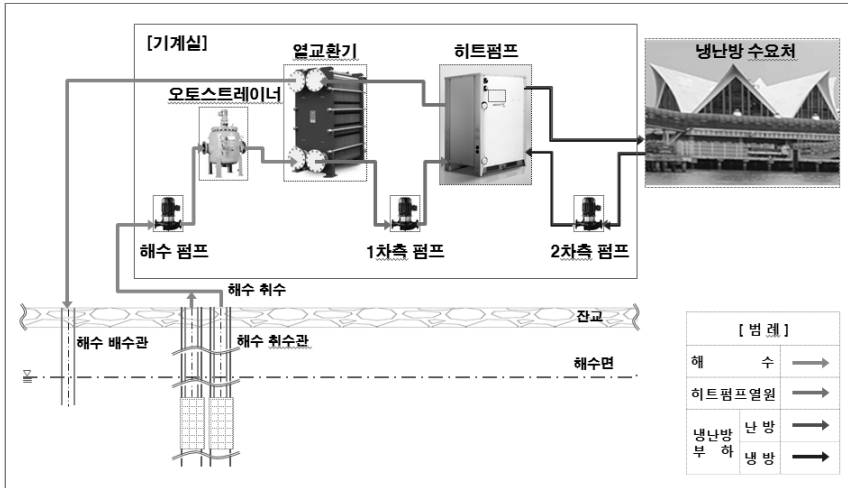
[기계실]

열교환기

히트펌프

냉난방 수요처

오토스트레이너

해수 펌프

1차측 펌프

2차측 펌프

해수 취수

잔교

해수 배수관

해수 취수관

해수면

| [ 범 례 ] | | |
|---|---|---|
| 해 수 | | → |
| 히트펌프열원 | | → |
| 냉난방 부 하 | 난 방 | → |
| | 냉 방 | → |